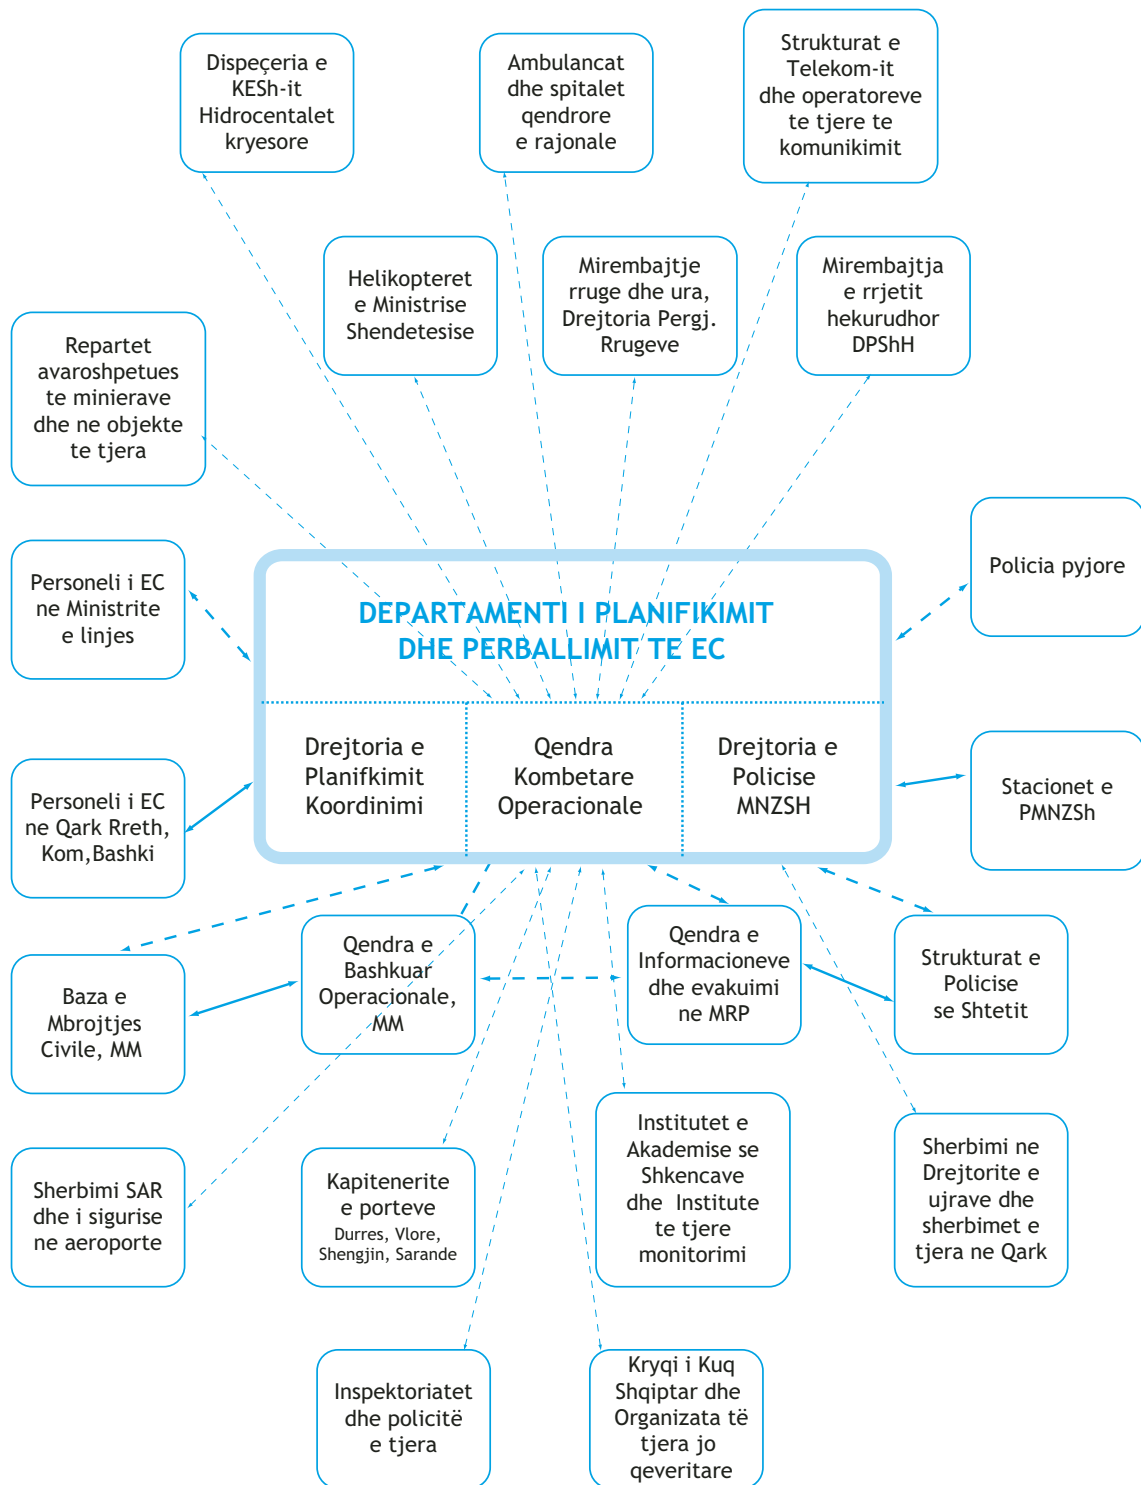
Dispeçeria e KESh-it Hidrocentalet kryesore

Ambulancat dhe spitalet qendrore e rajonale

Strukturat e Telekom-it dhe operatoreve te tjere te komunikimit

Helikopteret e Ministrise Shendetesise

Mirembajtje rruge dhe ura, Drejtoria Pergj. Rrugeve

Mirembajtja e rrjetit hekurudhor DPShH

Repartet avaroshpetues te minierave dhe ne objekte te tjera

Personeli i EC ne Ministrite e linjes

DEPARTAMENTI I PLANIFIKIMIT DHE PERBALLIMIT TE EC

Policia pyjore

Drejtoria e Planifkimit Koordinimi

Qendra Kombetare Operacionale

Drejtoria e Policise MNZSH

Personeli i EC ne Qark Rreth, Kom,Bashki

Stacionet e PMNZSh

Baza e Mbrojtjes Civile, MM

Qendra e Bashkuar Operacionale, MM

Qendra e Informacioneve dhe evakuimi ne MRP

Strukturat e Policise se Shtetit

Sherbimi SAR dhe i sigurise ne aeroporte

Kapitenerite e porteve
Durres, Vlore, Shengjin, Sarande

Institutet e Akademise se Shkencave dhe Institute te tjere monitorimi

Sherbimi ne Drejtorite e ujrave dhe sherbimet e tjera ne Qark

Inspektoriatet dhe policitë e tjera

Kryqi i Kuq Shqiptar dhe Organizata të tjera jo qeveritare